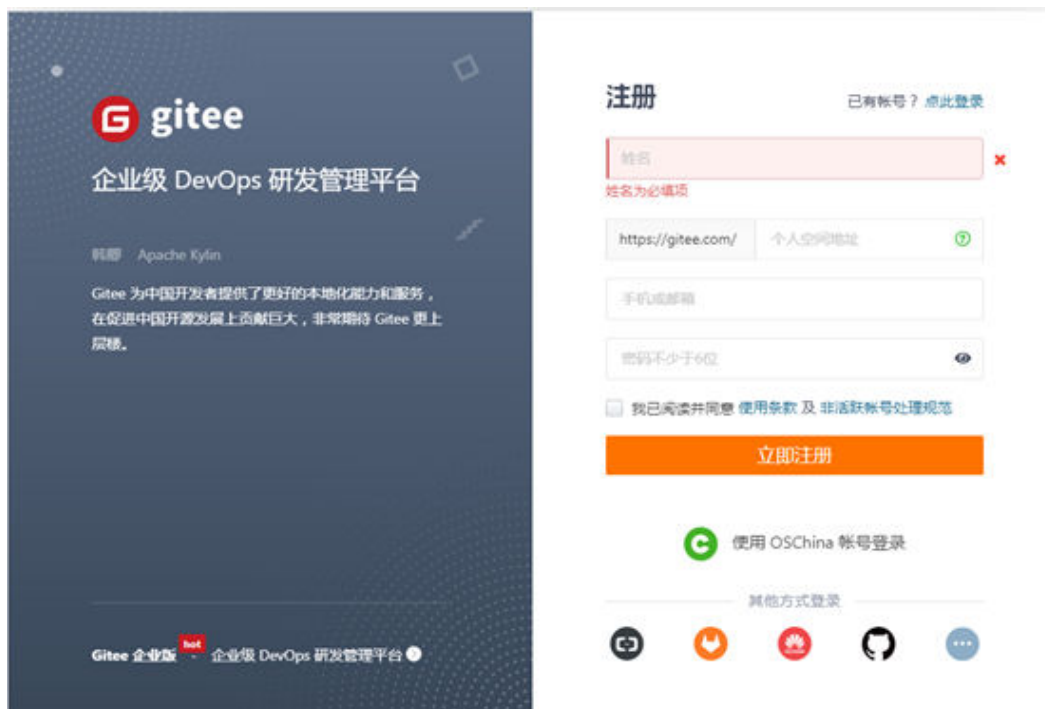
gitee

企业级 DevOps 研发管理平台

韩卿 Apache Kylin

Gitee 为中国开发者提供了更好的本地化能力和服务，在促进中国开源发展上贡献巨大，非常期待 Gitee 更上层楼。

Gitee 企业版 hot · 企业级 DevOps 研发管理平台

注册

已有帐号？点此登录

姓名

×

姓名为必填项

https://gitee.com/ 个人空间地址

手机或邮箱

密码不少于6位

我已阅读并同意 使用条款 及 非活跃帐号处理规范

立即注册

使用 OSChina 帐号登录

其他方式登录